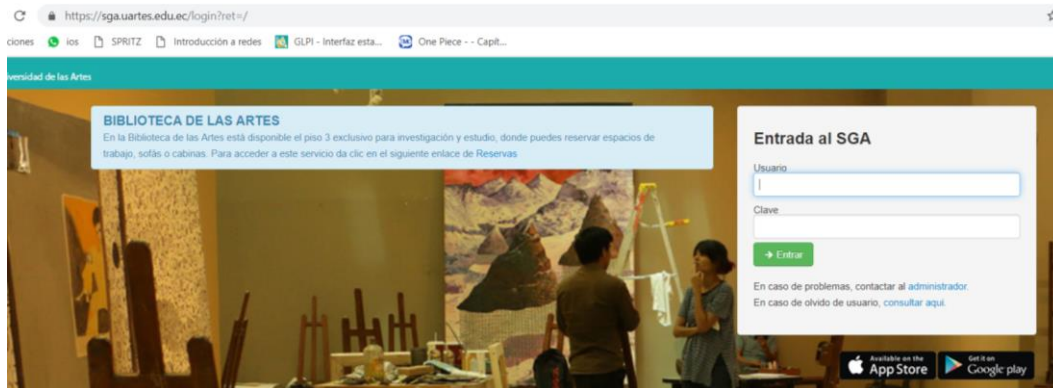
https://sga.uartes.edu.ec/login?ret=/

ciones ios SPRITZ Introducción a redes GLPI - Interfaz esta... One Piece - - Capit...

versidad de las Artes

BIBLIOTECA DE LAS ARTES

En la Biblioteca de las Artes está disponible el piso 3 exclusivo para investigación y estudio, donde puedes reservar espacios de trabajo, sofás o cabinas. Para acceder a este servicio da clic en el siguiente enlace de Reservas

Entrada al SGA

Usuario

Clave

→ Entrar

En caso de problemas, contactar al administrador.

En caso de olvido de usuario, consultar aqui.

Available on the App Store

Get it on Google play